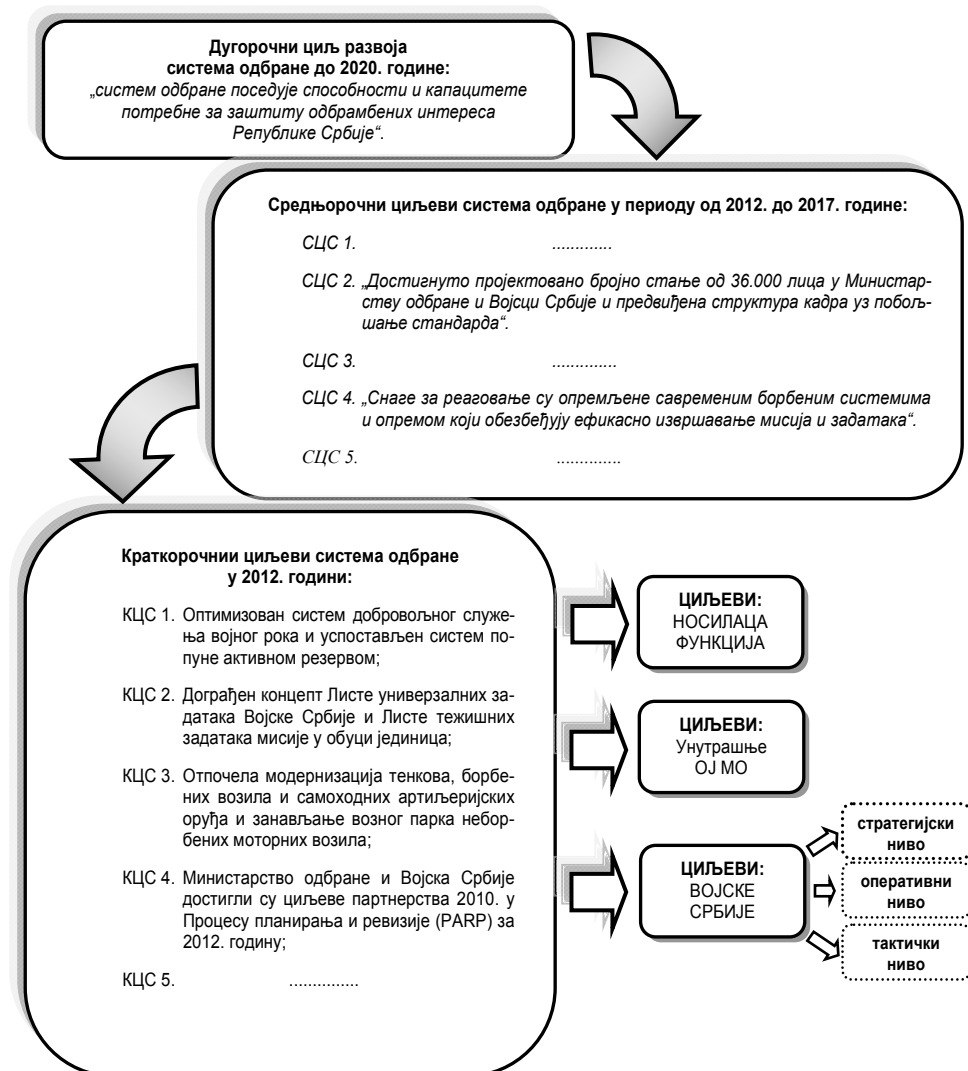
**Дугорочни циљ развоја система одбране до 2020. године:**
*„систем одбране поседује способности и капацитете потребне за заштиту одбрамбених интереса Републике Србије".*

**Средњорочни циљеви система одбране у периоду од 2012. до 2017. године:**

*СЦС 1. .............*

*СЦС 2. „Достигнуто пројектовано бројно стање од 36.000 лица у Министарству одбране и Војсци Србије и предвиђена структура кадра уз побољшање стандарда".*

*СЦС 3. ..............*

*СЦС 4. „Снаге за реаговање су опремљене савременим борбеним системима и опремом који обезбеђују ефикасно извршавање мисија и задатака".*

*СЦС 5. ..............*

**Краткорочнии циљеви система одбране у 2012. години:**

КЦС 1. Оптимизован систем добровољног служења војног рока и успостављен систем попуне активном резервом;

КЦС 2. Дограђен концепт Листе универзалних задатака Војске Србије и Листе тежишних задатака мисије у обуци јединица;

КЦС 3. Отпочела модернизација тенкова, борбених возила и самоходних артиљеријских оруђа и занављање возног парка неборбених моторних возила;

КЦС 4. Министарство одбране и Војска Србије достигли су циљеве партнерства 2010. у Процесу планирања и ревизије (PARP) за 2012. годину;

КЦС 5. ...............

**ЦИЉЕВИ:** НОСИЛАЦА ФУНКЦИЈА

**ЦИЉЕВИ:** Унутрашње ОЈ МО

**ЦИЉЕВИ:** ВОЈСКЕ СРБИЈЕ

**стратегијски ниво**

**оперативни ниво**

**тактички ниво**